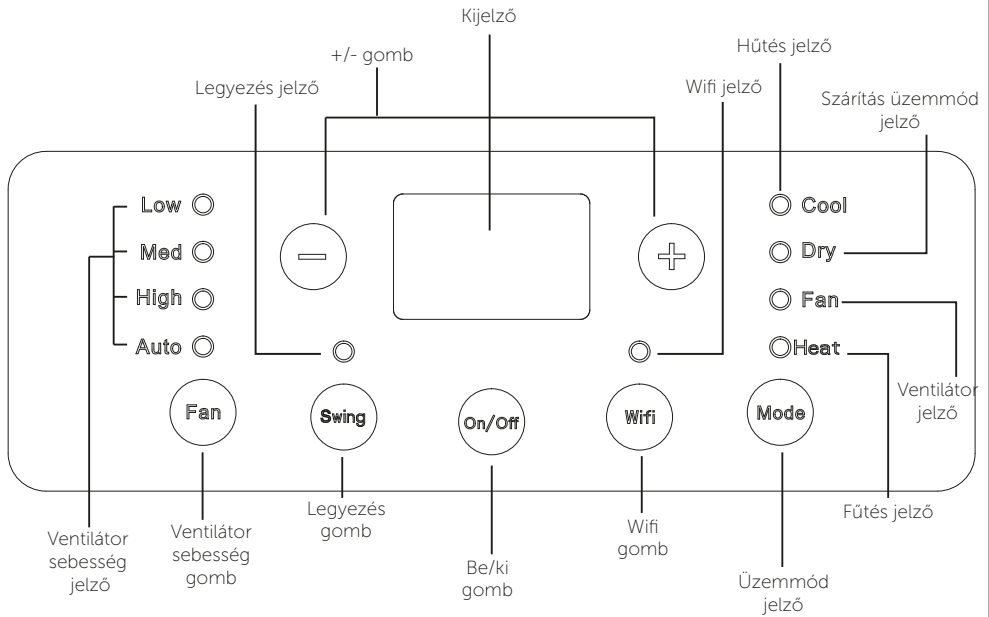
Kijelző

+/- gomb

Hűtés jelző

Legyezés jelző

Wifi jelző

Szárítás üzemmód jelző

Low
Med
High
Auto

Cool
Dry
Fan
Heat

Ventilátor jelző

Fan

Swing

On/Off

Wifi

Mode

Ventilátor sebesség jelző

Ventilátor sebesség gomb

Legyezés gomb

Be/ki gomb

Wifi gomb

Üzemmód jelző

Fűtés jelző